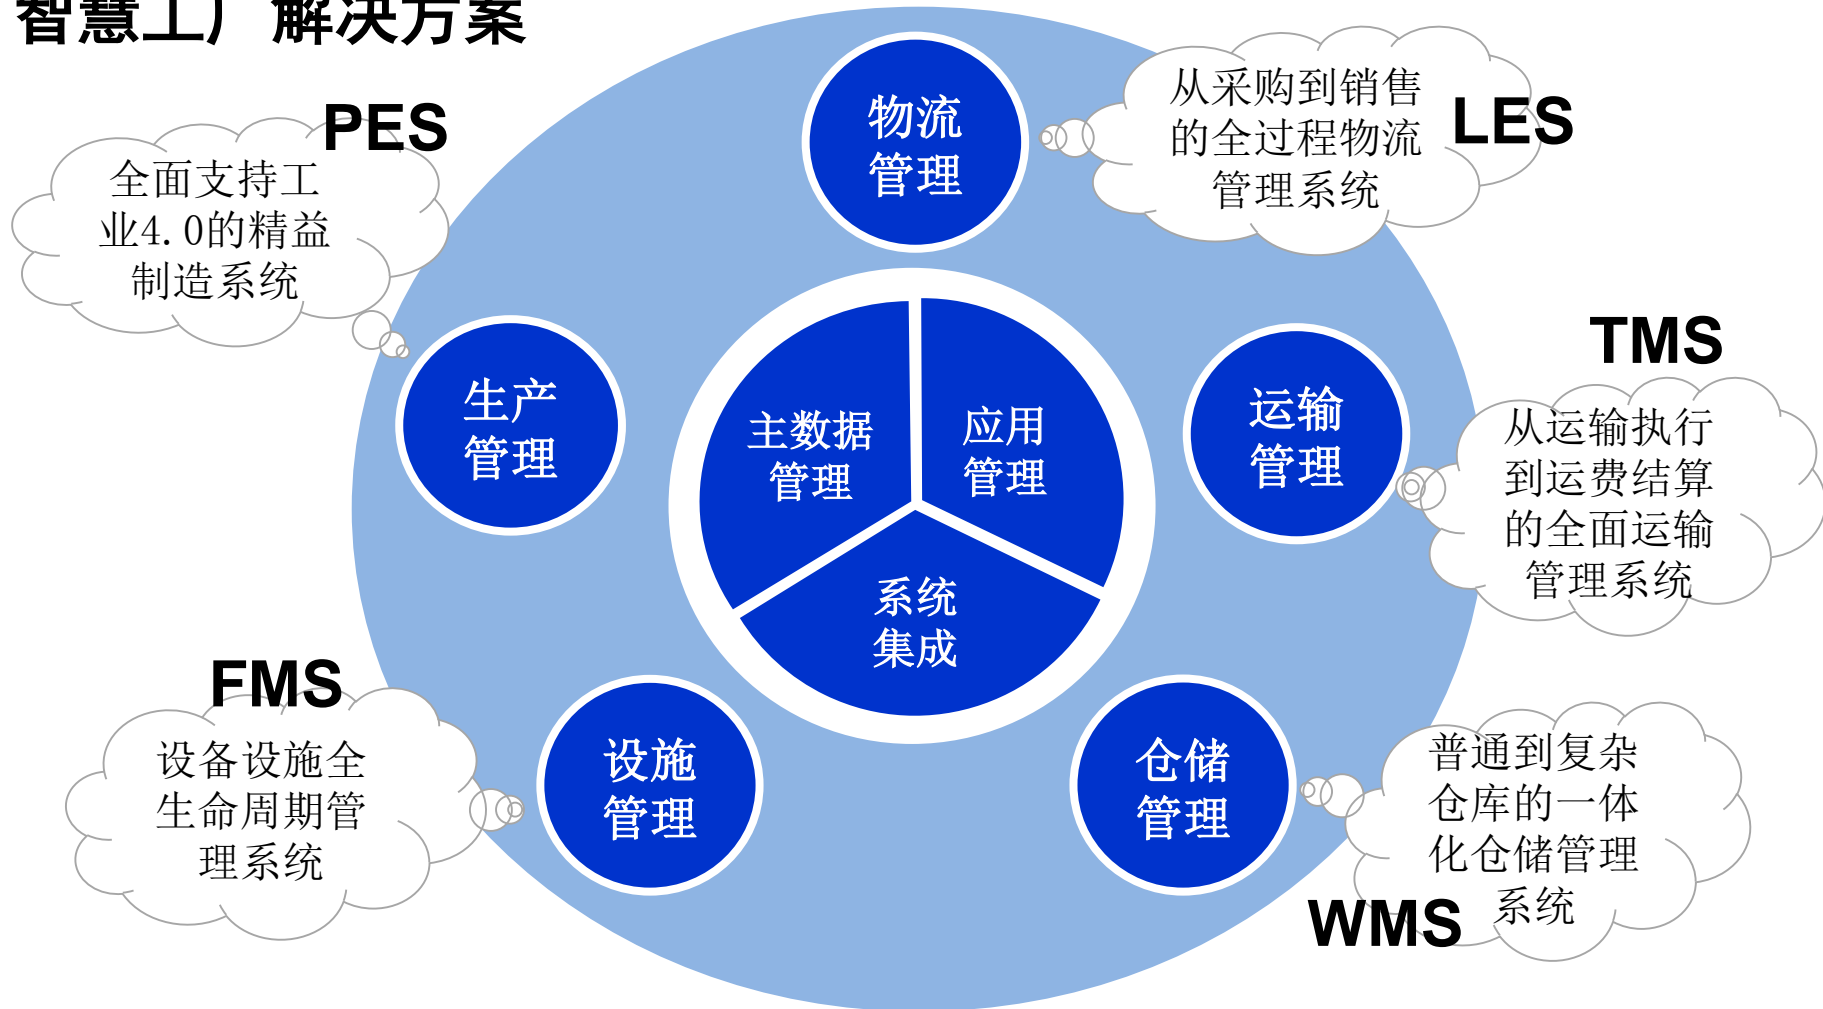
智慧工厂解决方案

PES

全面支持工业4.0的精益制造系统

物流管理

从采购到销售的全过程物流管理系统

LES

TMS

生产管理

主数据管理

应用管理

系统集成

运输管理

从运输执行到运费结算的全面运输管理系统

FMS

设备设施全生命周期管理系统

设施管理

仓储管理

普通到复杂仓库的一体化仓储管理系统

WMS